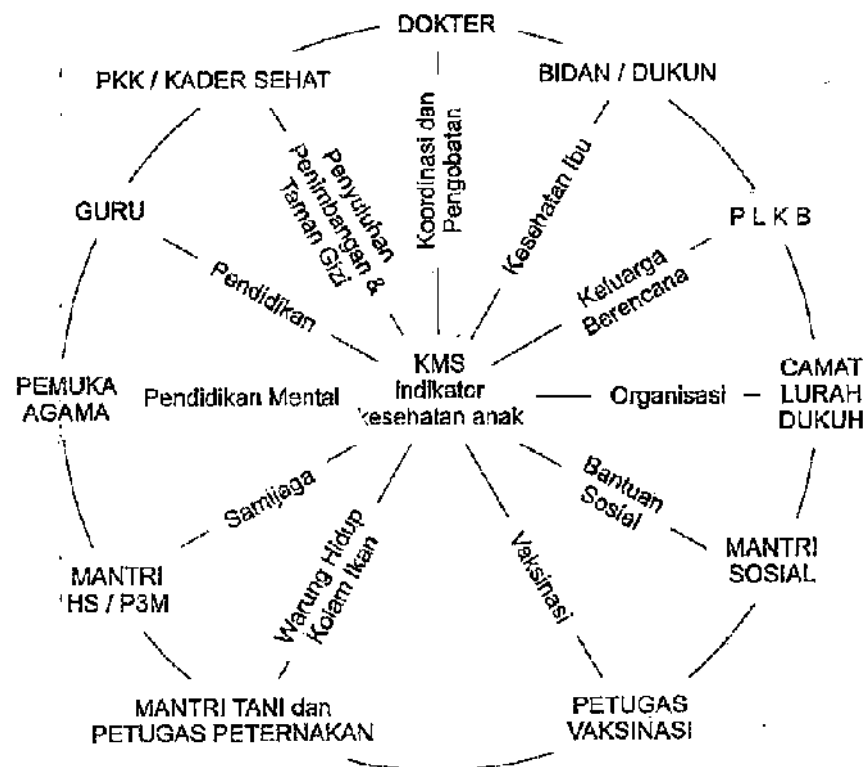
DOKTER

PKK / KADER SEHAT

BIDAN / DUKUN

GURU

P L K B

Penyuluhan Penimbangan & Taman Gizi

Koordinasi dan Pengobatan

Kesehatan Ibu

Pendidikan

Keluarga Berencana

PEMUKA AGAMA

Pendidikan Mental

KMS Indikator kesehatan anak

Organisasi

CAMAT LURAH DUKUH

Samijaga

Warung Hidup Kolam Ikan

Vaksinasi

Bantuan Sosial

MANTRI SOSIAL

MANTRI HS / P3M

MANTRI TANI dan PETUGAS PETERNAKAN

PETUGAS VAKSINASI